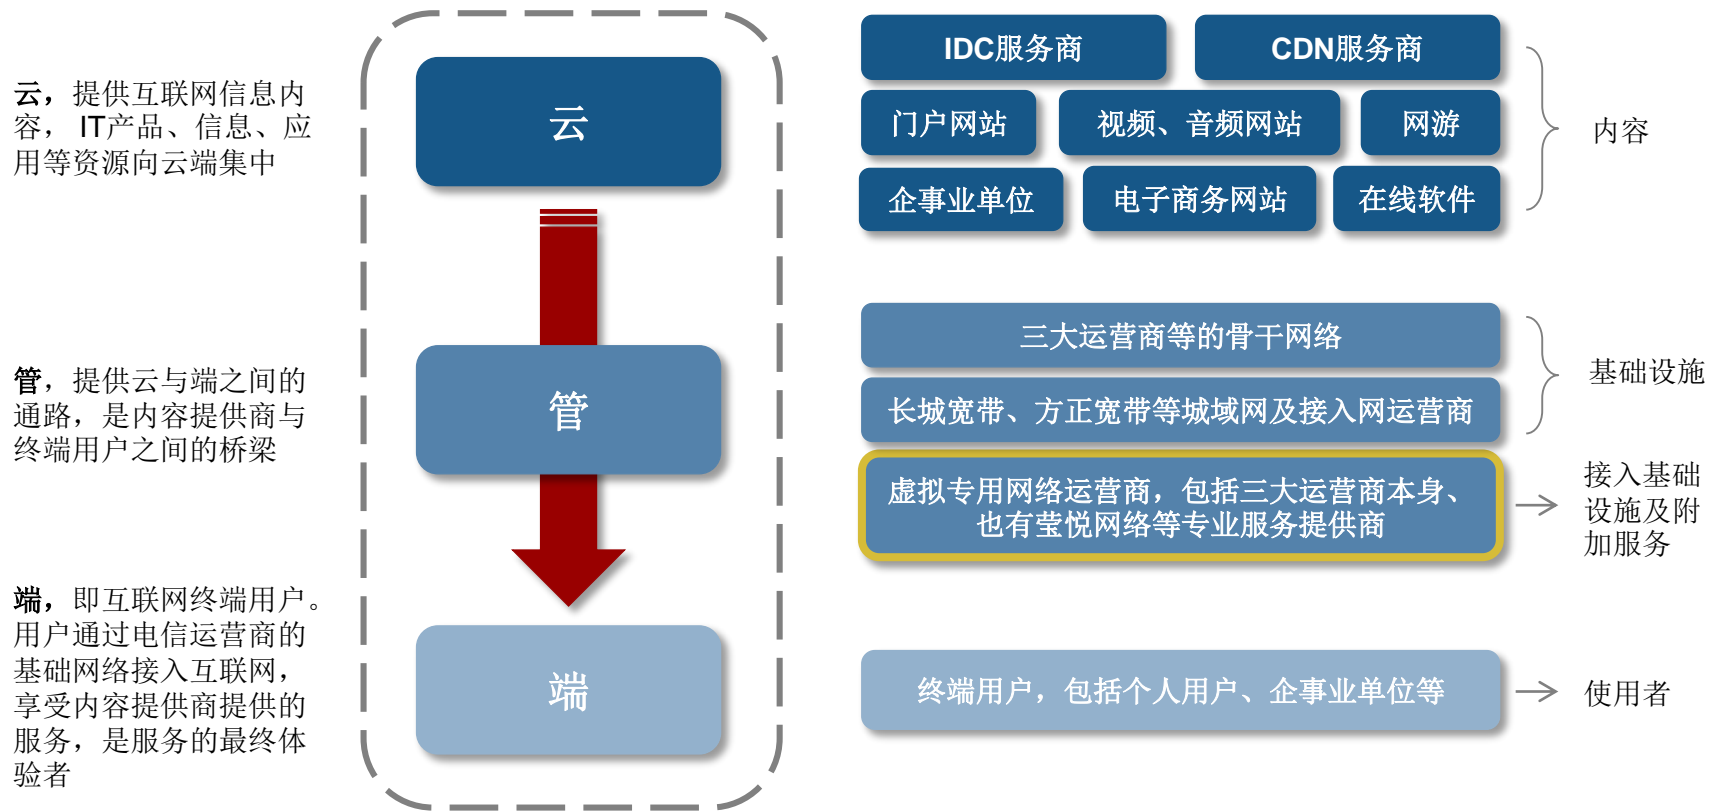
云，提供互联网信息内容， IT产品、信息、应用等资源向云端集中

管，提供云与端之间的通路，是内容提供商与终端用户之间的桥梁

端，即互联网终端用户。用户通过电信运营商的基础网络接入互联网，享受内容提供商提供的服务，是服务的最终体验者

云

管

端

IDC服务商

CDN服务商

门户网站

视频、音频网站

网游

企事业单位

电子商务网站

在线软件

内容

三大运营商等的骨干网络

长城宽带、方正宽带等城域网及接入网运营商

基础设施

虚拟专用网络运营商，包括三大运营商本身、也有莹悦网络等专业服务提供商

接入基础设施及附加服务

终端用户，包括个人用户、企事业单位等

使用者